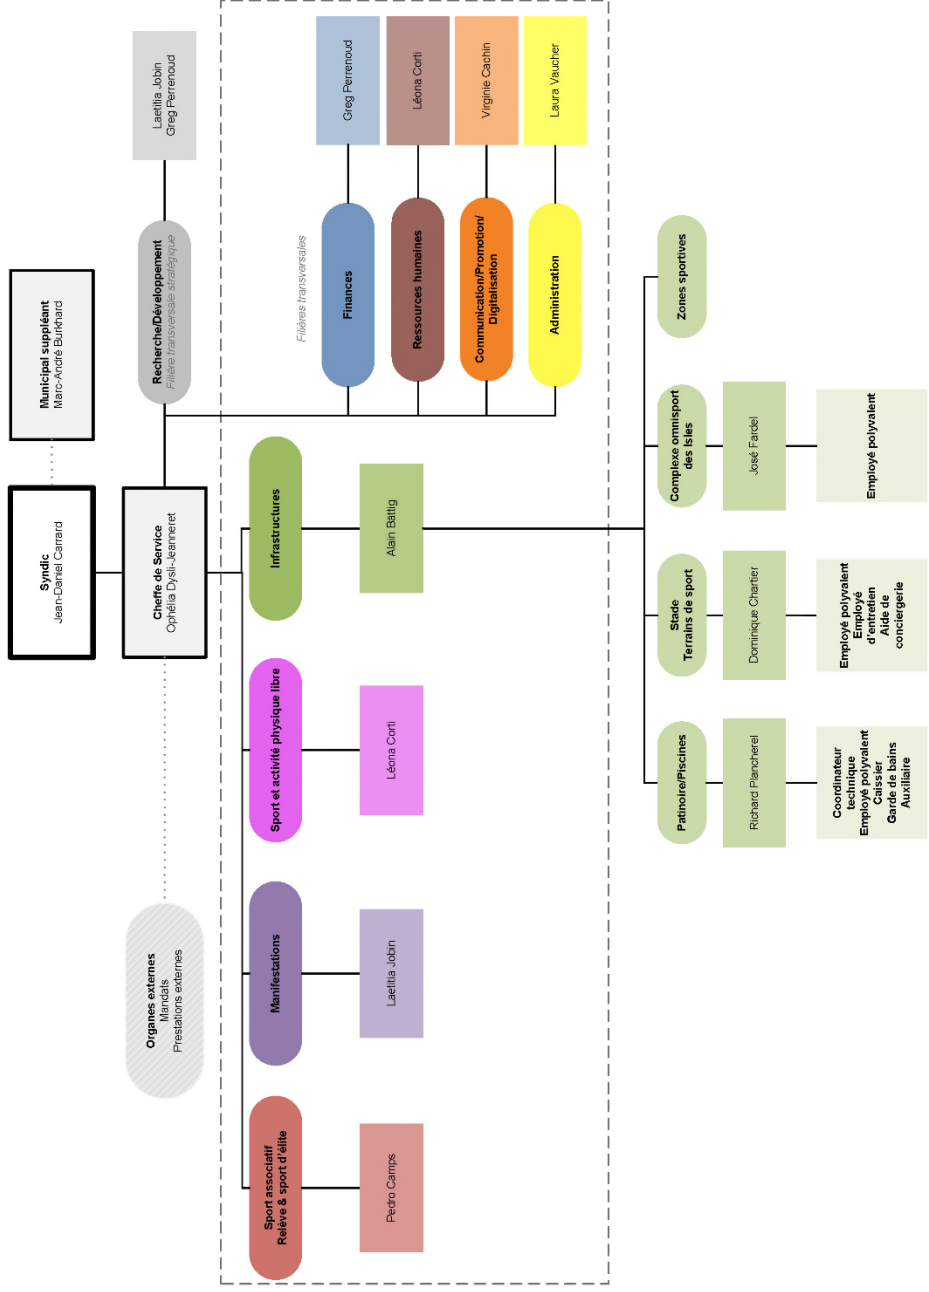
Municipal suppléant
Marc-André Burkhard

Syndic
Jean-Daniel Carrard

Cheffe de Service
Ophélia Dysli-Jeanneret

Recherche/Développement
Filière transversale stratégique

Laetitia Jobin
Greg Perrenoud

Organes externes
Mandats
Prestations externes

Filières transversales

Finances
Greg Perrenoud

Ressources humaines
Léona Corti

Communication/Promotion/Digitalisation
Virginie Cachin

Administration
Laura Vaucher

Infrastructures
Alain Bättig

Sport et activité physique libre
Léona Corti

Manifestations
Laetitia Jobin

Sport associatif
Relève & sport d'élite
Pedro Camps

Zones sportives

Complexe omnisport des Isles
José Fardel
Employé polyvalent

Stade
Terrains de sport
Dominique Chartier
Employé polyvalent
Employé d'entretien
Aide de conciergerie

Patinoire/Piscines
Richard Plancherel
Coordinateur technique
Employé polyvalent
Caissier
Garde de bains
Auxiliaire